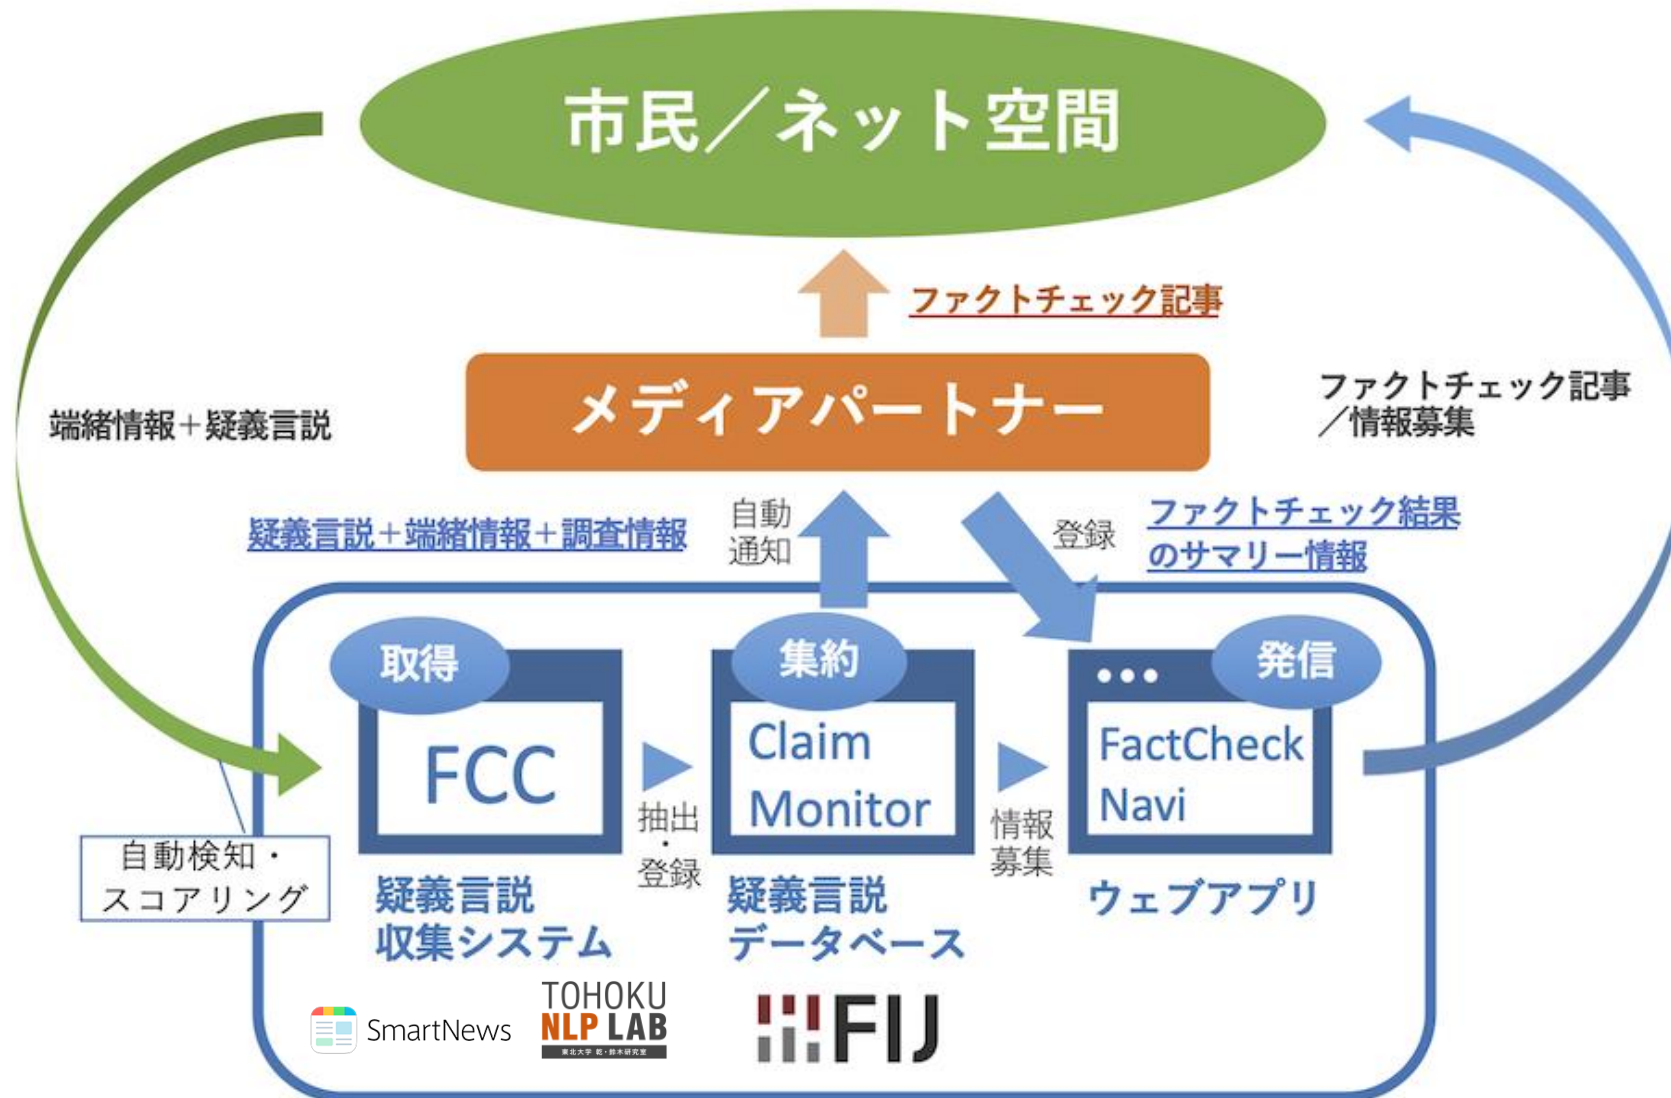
市民／ネット空間

ファクトチェック記事

端緒情報＋疑義言説

メディアパートナー

ファクトチェック記事／情報募集

疑義言説＋端緒情報＋調査情報

自動通知

登録

ファクトチェック結果のサマリー情報

取得

FCC

疑義言説収集システム

抽出・登録

集約

Claim Monitor

疑義言説データベース

情報募集

発信

FactCheck Navi

ウェブアプリ

自動検知・スコアリング

SmartNews

TOHOKU NLP LAB

FIJ